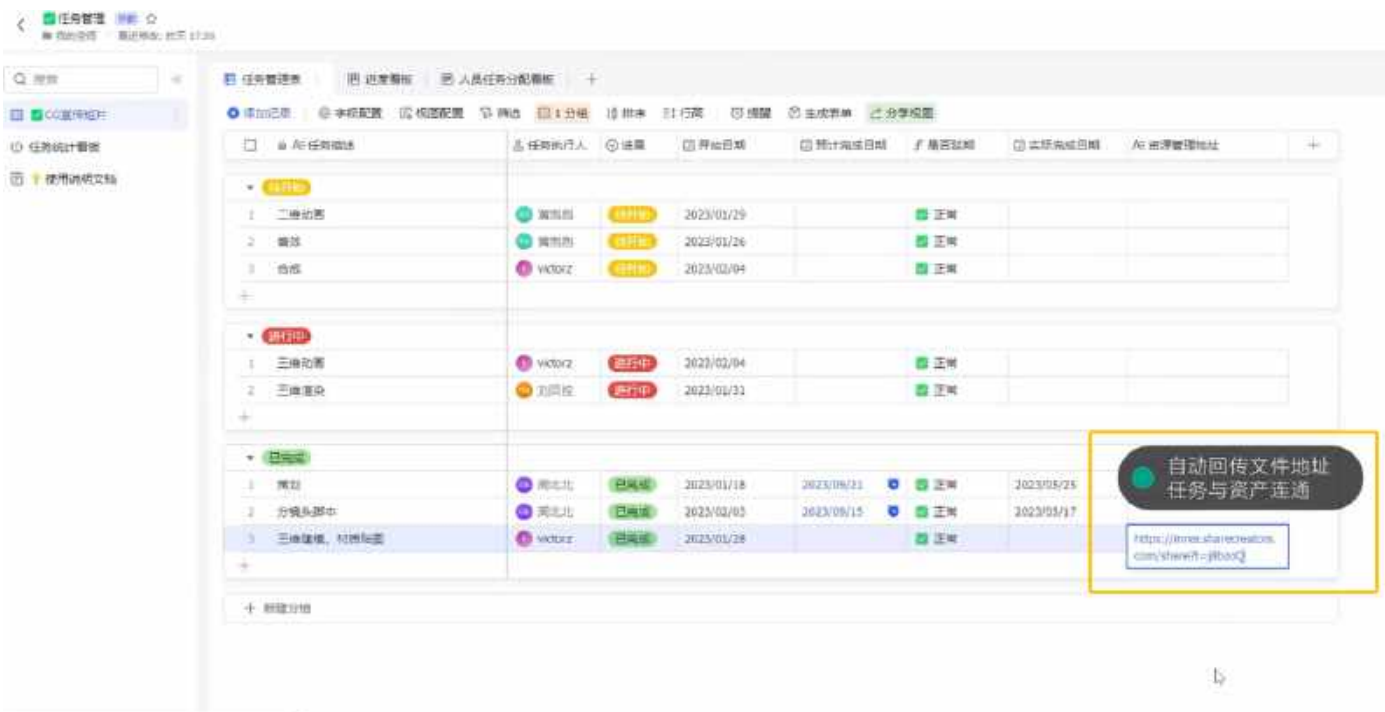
任务管理 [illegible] ☆
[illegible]

Q 搜索

CG宣传短片
任务统计看板
使用说明文档

任务管理表 | 进度看板 | 人员任务分配看板 | +

添加记录 | 字段配置 | 视图配置 | 筛选 | 1 分组 | 排序 | 行高 | 提醒 | 生成表单 | 分享视图

| | 任务描述 | 任务执行人 | 进展 | 开始日期 | 预计完成日期 | 是否延期 | 实际完成日期 | 资源管理地址 |
|---|---|---|---|---|---|---|---|---|
| | 待开始 | | | | | | | |
| 1 | 二维动画 | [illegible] | 待开始 | 2023/01/29 | | 正常 | | |
| 2 | 音效 | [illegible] | 待开始 | 2023/01/26 | | 正常 | | |
| 3 | 合成 | victorz | 待开始 | 2023/02/04 | | 正常 | | |
| | 进行中 | | | | | | | |
| 1 | 三维动画 | victorz | 进行中 | 2023/02/04 | | 正常 | | |
| 2 | 三维渲染 | 刘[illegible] | 进行中 | 2023/01/31 | | 正常 | | |
| | 已完成 | | | | | | | |
| 1 | 策划 | 周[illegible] | 已完成 | 2023/01/18 | 2023/09/21 | 正常 | 2023/03/25 | |
| 2 | 分镜头脚本 | 周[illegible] | 已完成 | 2023/02/03 | 2023/09/15 | 正常 | 2023/03/17 | |
| 3 | 三维建模、材质贴图 | victorz | 已完成 | 2023/01/28 | | 正常 | | https://inner.sharecreators.com/share#/=jitboQ |

+ 新建分组

自动回传文件地址
任务与资产连通